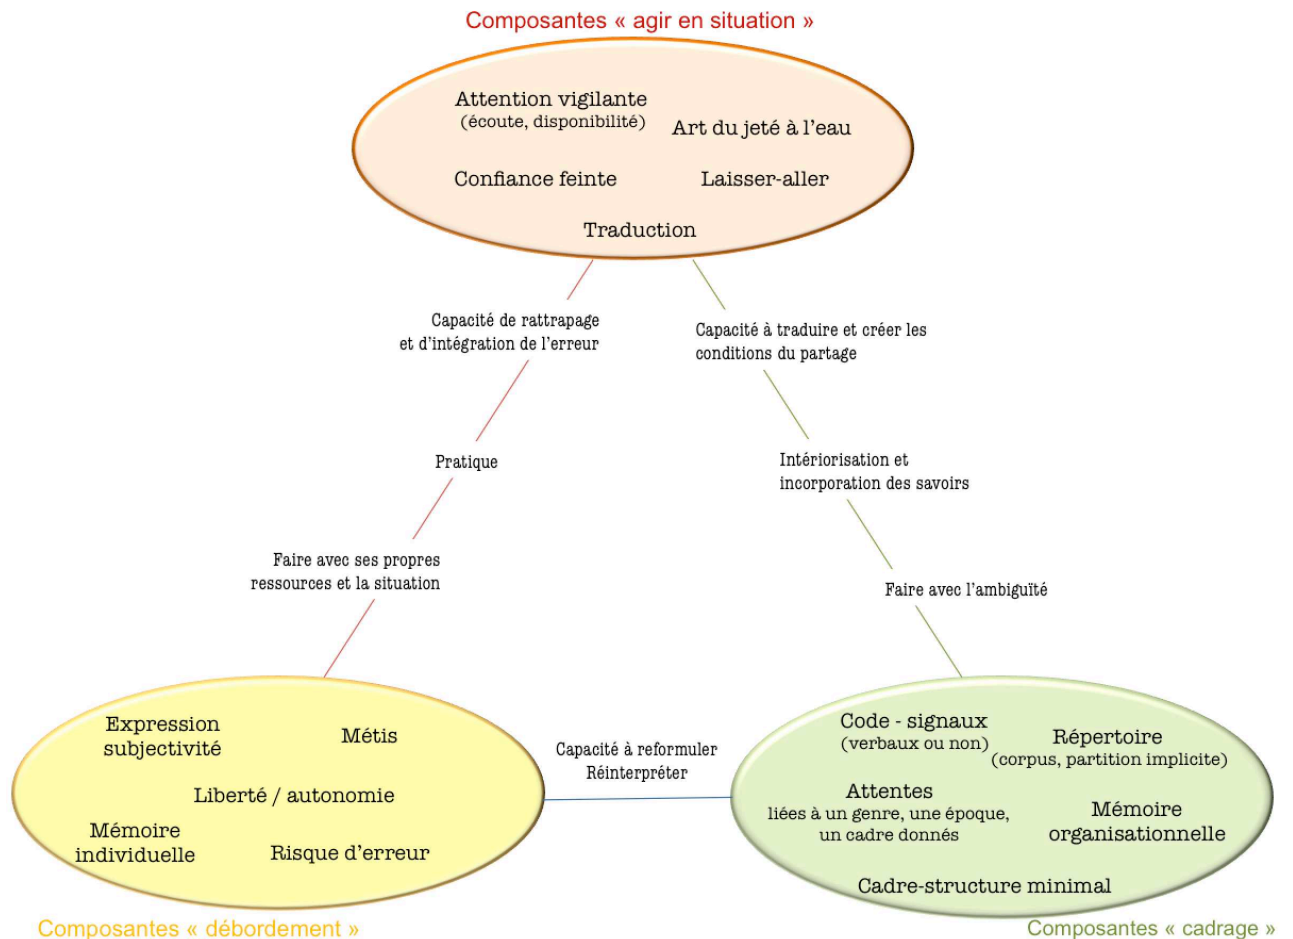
Composantes « agir en situation »

Attention vigilante
(écoute, disponibilité)

Art du jeté à l'eau

Confiance feinte

Laisser-aller

Traduction

Capacité de rattrapage et d'intégration de l'erreur

Capacité à traduire et créer les conditions du partage

Pratique

Intériorisation et incorporation des savoirs

Faire avec ses propres ressources et la situation

Faire avec l'ambiguïté

Expression subjectivité

Métis

Liberté / autonomie

Mémoire individuelle

Risque d'erreur

Capacité à reformuler
Réinterpréter

Code - signaux
(verbaux ou non)

Répertoire
(corpus, partition implicite)

Attentes
liées à un genre, une époque, un cadre donnés

Mémoire organisationnelle

Cadre-structure minimal

Composantes « débordement »

Composantes « cadrage »